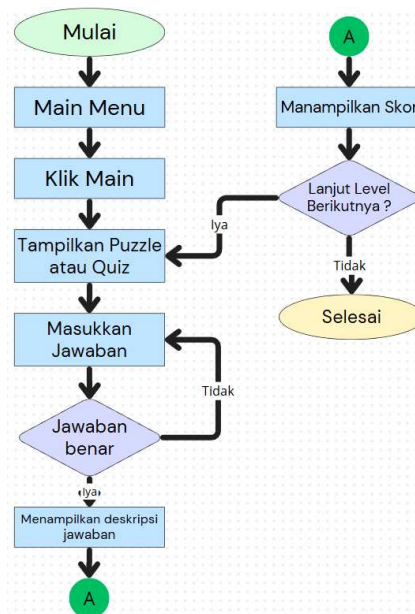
Mulai

Main Menu

Klik Main

Tampilkan Puzzle atau Quiz

Masukkan Jawaban

Jawaban benar

Tidak

Iya

Menampilkan deskripsi jawaban

A

A

Manampilkan Skor

Lanjut Level Berikutnya ?

Iya

Tidak

Selesai